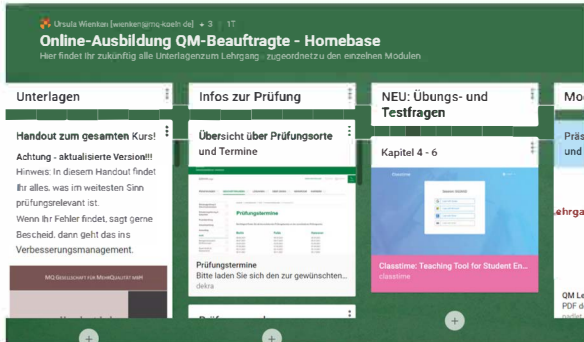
Ursula Wienken [wienken@mq-koeln.de] + 3 | 1T

Online-Ausbildung QM-Beauftragte - Homebase

Hier findet Ihr zukünftig alle Unterlagenzum Lehrgang - zugeordnetzu den einzelnen Modulen

Unterlagen

Handout zum gesamten Kurs!

Achtung - aktualisierte Version!!!
Hinweis: In diesem Handout findet Ihr alles, was im weitesten Sinn prüfungsrelevant ist.
Wenn Ihr Fehler findet, sagt gerne Bescheid, dann geht das ins Verbesserungsmanagement.

MQ GESELLSCHAFT FÜR MEHRQUALITÄT MBH

Infos zur Prüfung

Übersicht über Prüfungsorte und Termine

Prüfungstermine

Prüfungstermine
Bitte laden Sie sich den zur gewünschten...
dekra

NEU: Übungs- und Testfragen

Kapitel 4 - 6

Classtime

Classtime: Teaching Tool for Student En...
classtime

Mo

Prä

Lehrgang

QM Le
PDF d

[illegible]